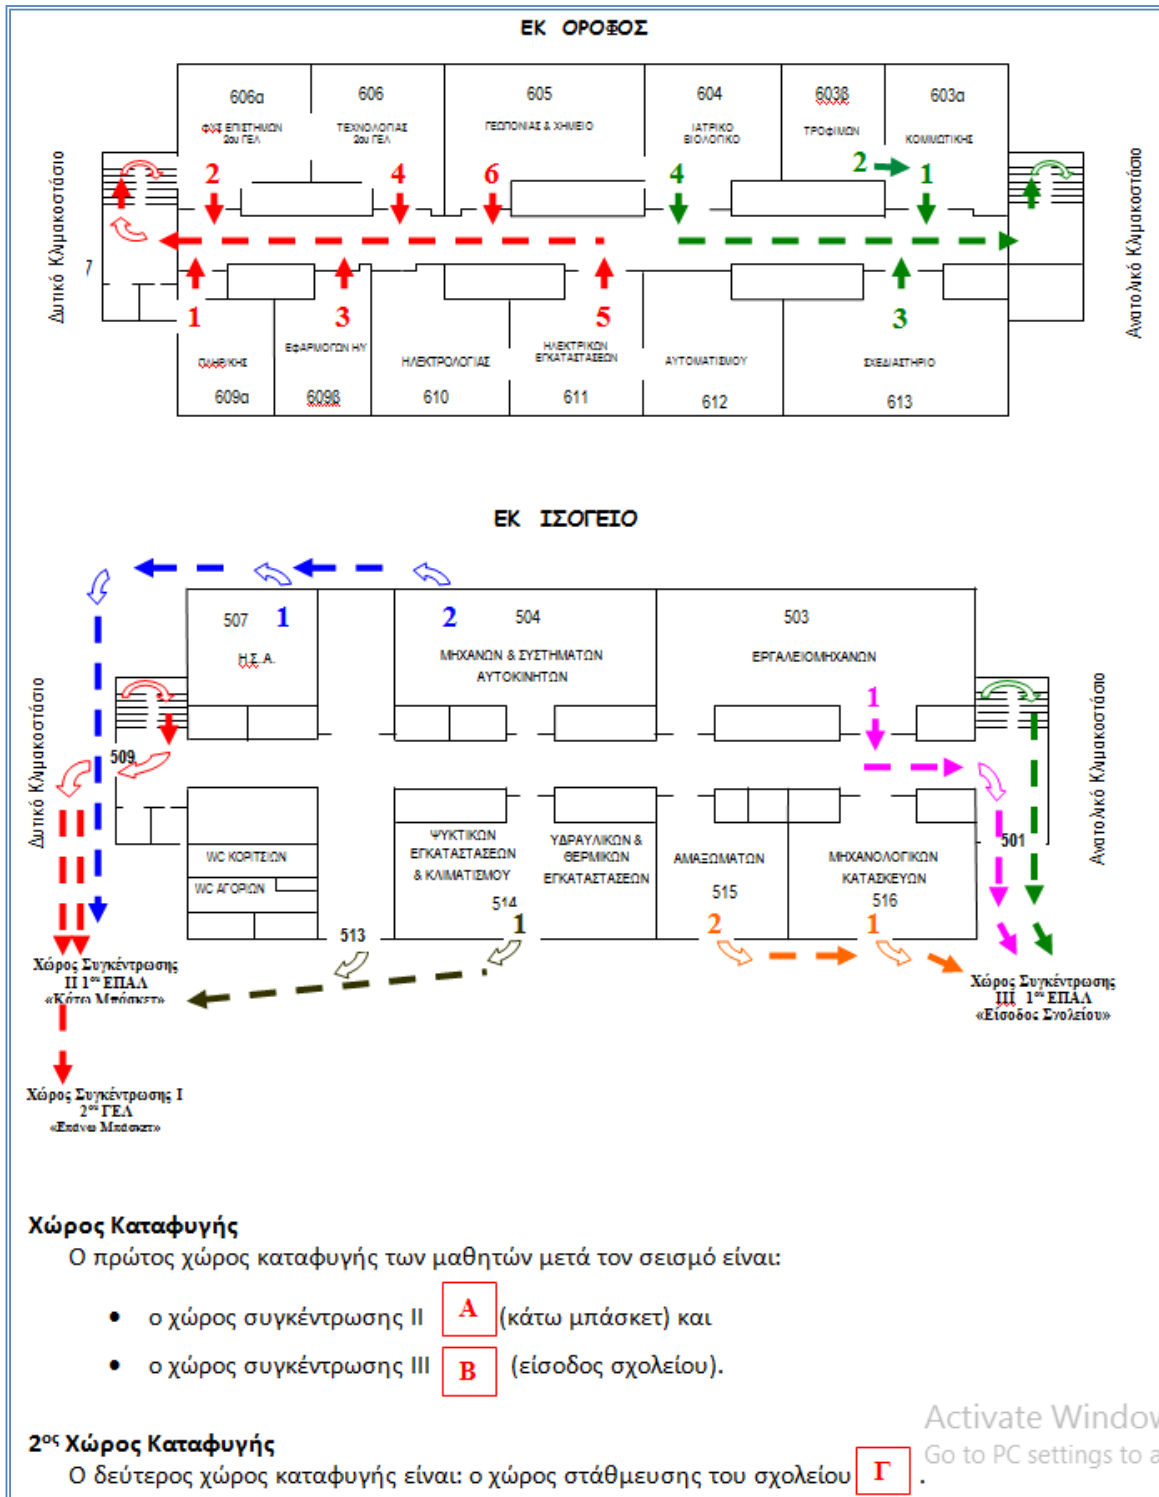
ΕΚ ΟΡΟΦΟΣ

Δυτικό Κλιμακοστάσιο

Ανατολικό Κλιμακοστάσιο

606α
ΦΥΣ ΕΠΙΣΤΗΜΩΝ 2ου ΓΕΛ

606
ΤΕΧΝΟΛΟΓΙΑΣ 2ου ΓΕΛ

605
ΓΕΩΠΟΝΙΑΣ & ΧΗΜΕΙΟ

604
ΙΑΤΡΙΚΟ ΒΙΟΛΟΓΙΚΟ

603β
ΤΡΟΦΙΜΩΝ

603α
ΚΟΜΜΩΤΙΚΗΣ

2 4 6 4 2 1

7

1 3 5 3

ΟΙΚΙΑΚΗΣ
609α

ΕΦΑΡΜΟΓΩΝ Η/Υ
609β

ΗΛΕΚΤΡΟΛΟΓΙΑΣ
610

ΗΛΕΚΤΡΙΚΩΝ ΕΓΚΑΤΑΣΤΑΣΕΩΝ
611

ΑΥΤΟΜΑΤΙΣΜΟΥ
612

ΣΧΕΔΙΑΣΤΗΡΙΟ
613

ΕΚ ΙΣΟΓΕΙΟ

Δυτικό Κλιμακοστάσιο

Ανατολικό Κλιμακοστάσιο

507 1
Η.Σ.Α.

2 504
ΜΗΧΑΝΩΝ & ΣΥΣΤΗΜΑΤΩΝ ΑΥΤΟΚΙΝΗΤΩΝ

503
ΕΡΓΑΛΕΙΟΜΗΧΑΝΩΝ

1

509

WC ΚΟΡΙΤΣΙΩΝ
WC ΑΓΟΡΙΩΝ

ΨΥΚΤΙΚΩΝ ΕΓΚΑΤΑΣΤΑΣΕΩΝ & ΚΛΙΜΑΤΙΣΜΟΥ
514

ΥΔΡΑΥΛΙΚΩΝ & ΘΕΡΜΙΚΩΝ ΕΓΚΑΤΑΣΤΑΣΕΩΝ

ΑΜΑΞΩΜΑΤΩΝ
515

ΜΗΧΑΝΟΛΟΓΙΚΩΝ ΚΑΤΑΣΚΕΥΩΝ
516

501

513 1 2 1

Χώρος Συγκέντρωσης ΙΙ 1ου ΕΠΑΛ «Κάτω Μπάσκετ»

Χώρος Συγκέντρωσης ΙΙΙ 1ου ΕΠΑΛ «Είσοδος Σχολείου»

Χώρος Συγκέντρωσης Ι 2ου ΓΕΛ «Επάνω Μπάσκετ»

Χώρος Καταφυγής
Ο πρώτος χώρος καταφυγής των μαθητών μετά τον σεισμό είναι:

• ο χώρος συγκέντρωσης ΙΙ Α (κάτω μπάσκετ) και
• ο χώρος συγκέντρωσης ΙΙΙ Β (είσοδος σχολείου).

2ος Χώρος Καταφυγής
Ο δεύτερος χώρος καταφυγής είναι: ο χώρος στάθμευσης του σχολείου Γ.

Activate Window
Go to PC settings to a